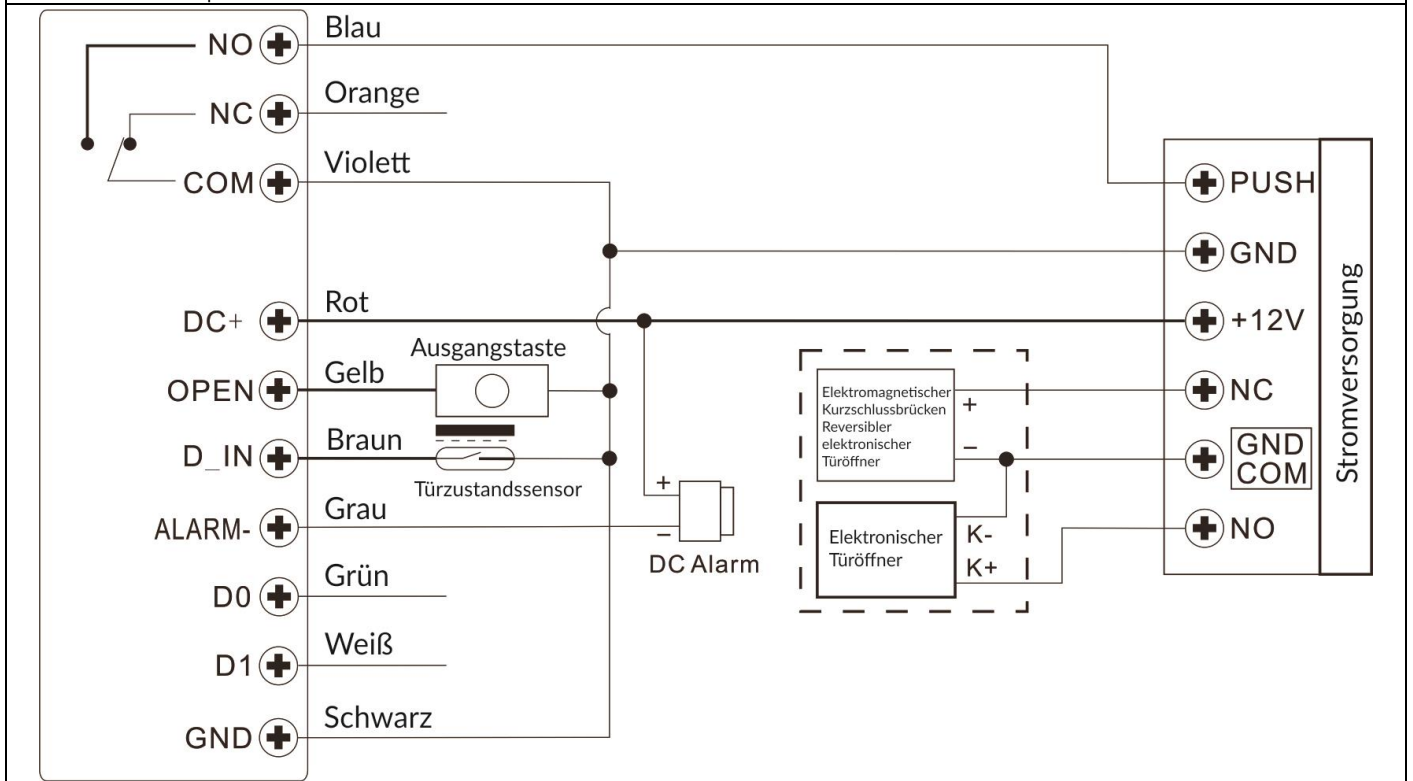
NO
NC
COM
DC+
OPEN
D_IN
ALARM-
D0
D1
GND

Blau
Orange
Violett
Rot
Gelb
Braun
Grau
Grün
Weiß
Schwarz

Ausgangstaste
Türzustandssensor

+
−
DC Alarm

Elektromagnetischer Kurzschlussbrücken Reversibler elektronischer Türöffner
+
−

Elektronischer Türöffner
K-
K+

PUSH
GND
+12V
NC
GND COM
NO

Stromversorgung